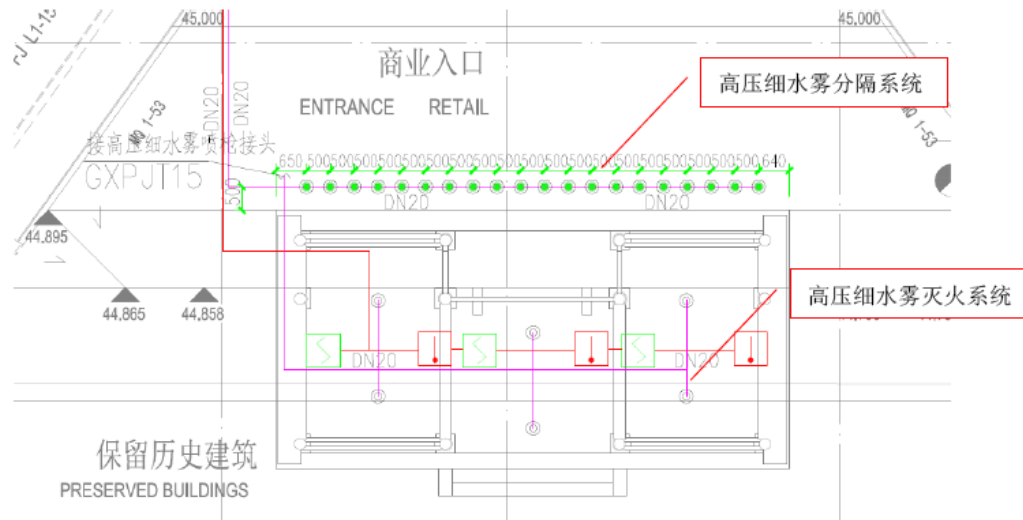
45,000

45,000

商业入口

ENTRANCE RETAIL

高压细水雾分隔系统

DN20

DN20

接高压细水雾喷枪接头

GXPJT15

650 500500500500500500500500500500500500500500500500500 640

500

DN20

DN20

44,895

44,865

44,858

高压细水雾灭火系统

DN20

DN20

保留历史建筑

PRESERVED BUILDINGS